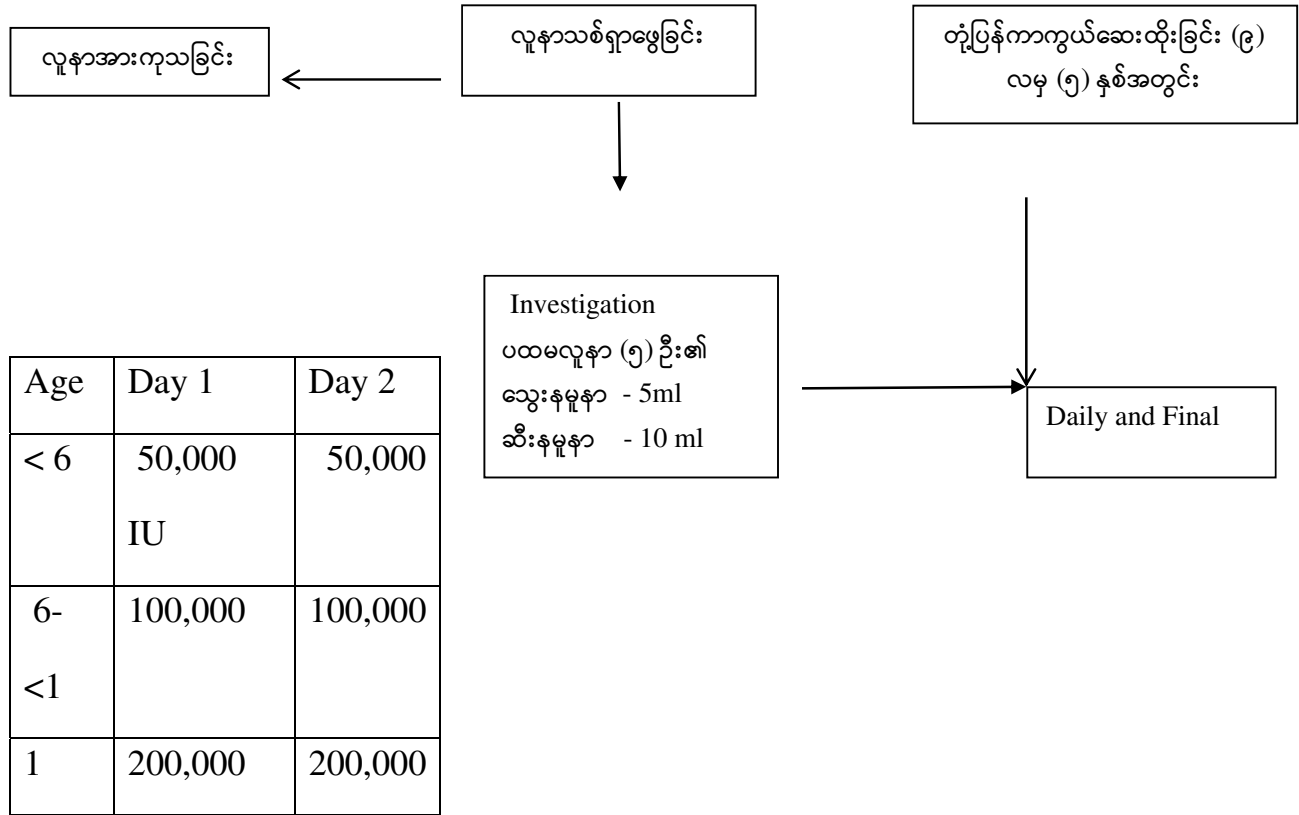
လူနာအားကုသခြင်း

လူနာသစ်ရှာဖွေခြင်း

တုံ့ပြန်ကာကွယ်ဆေးထိုးခြင်း (၉) လမှ (၅) နှစ်အတွင်း

Investigation
ပထမလူနာ (၅) ဦး၏
သွေးနမူနာ - 5ml
ဆီးနမူနာ - 10 ml

Daily and Final

| Age | Day 1 | Day 2 |
|---|---|---|
| < 6 | 50,000 IU | 50,000 |
| 6-<1 | 100,000 | 100,000 |
| 1 | 200,000 | 200,000 |